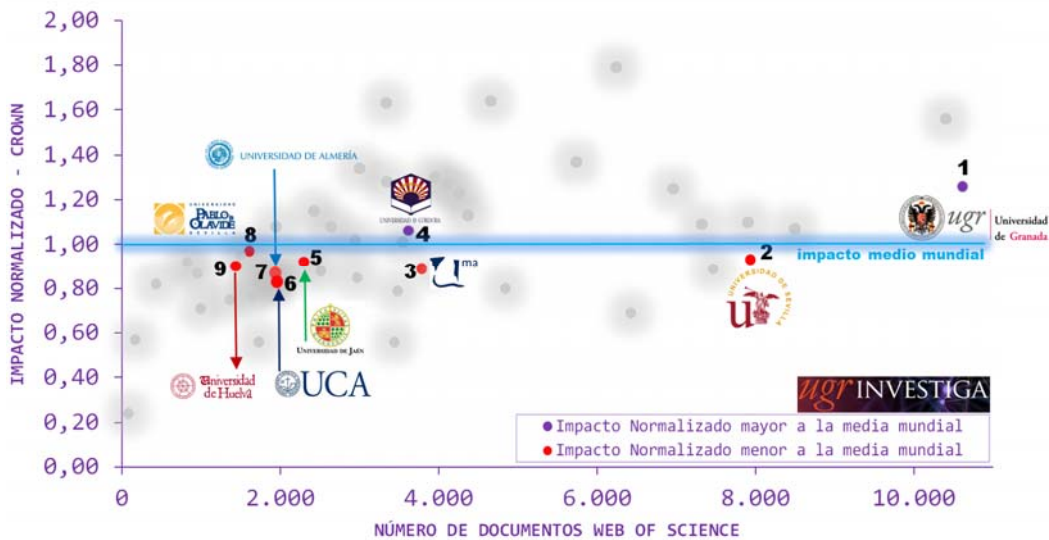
IMPACTO NORMALIZADO - CROWN

2,00
1,80
1,60
1,40
1,20
1,00
0,80
0,60
0,40
0,20
0,00

0
2.000
4.000
6.000
8.000
10.000

NÚMERO DE DOCUMENTOS WEB OF SCIENCE

1
ugr Universidad de Granada
impacto medio mundial
2
UNIVERSIDAD DE SEVILLA
3
ma
4
UNIVERSIDAD DE CÓRDOBA
5
Universidad de Jaén
6
UCA
7
UNIVERSIDAD DE ALMERÍA
8
UNIVERSIDAD PABLO OLAVIDE SEVILLA
9
Universidad de Huelva

ugr INVESTIGA

Impacto Normalizado mayor a la media mundial
Impacto Normalizado menor a la media mundial